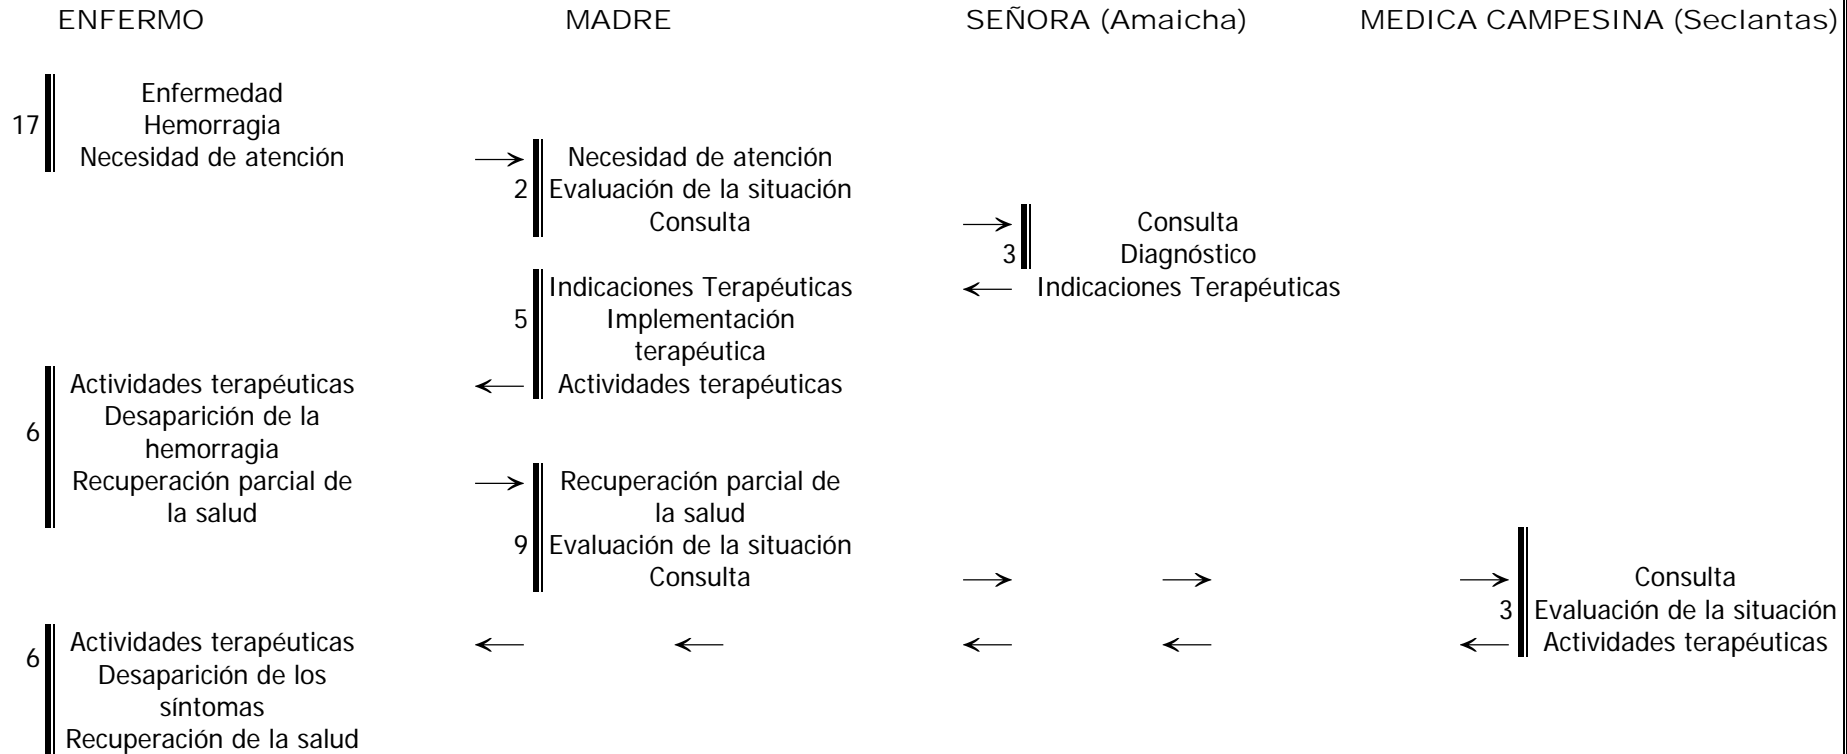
ENFERMO

MADRE

SEÑORA (Amaicha)

MEDICA CAMPESINA (Seclantas)

17
Enfermedad
Hemorragia
Necesidad de atención

2
Necesidad de atención
Evaluación de la situación
Consulta

3
Consulta
Diagnóstico
Indicaciones Terapéuticas

5
Indicaciones Terapéuticas
Implementación terapéutica
Actividades terapéuticas

6
Actividades terapéuticas
Desaparición de la hemorragia
Recuperación parcial de la salud

9
Recuperación parcial de la salud
Evaluación de la situación
Consulta

3
Consulta
Evaluación de la situación
Actividades terapéuticas

6
Actividades terapéuticas
Desaparición de los síntomas
Recuperación de la salud